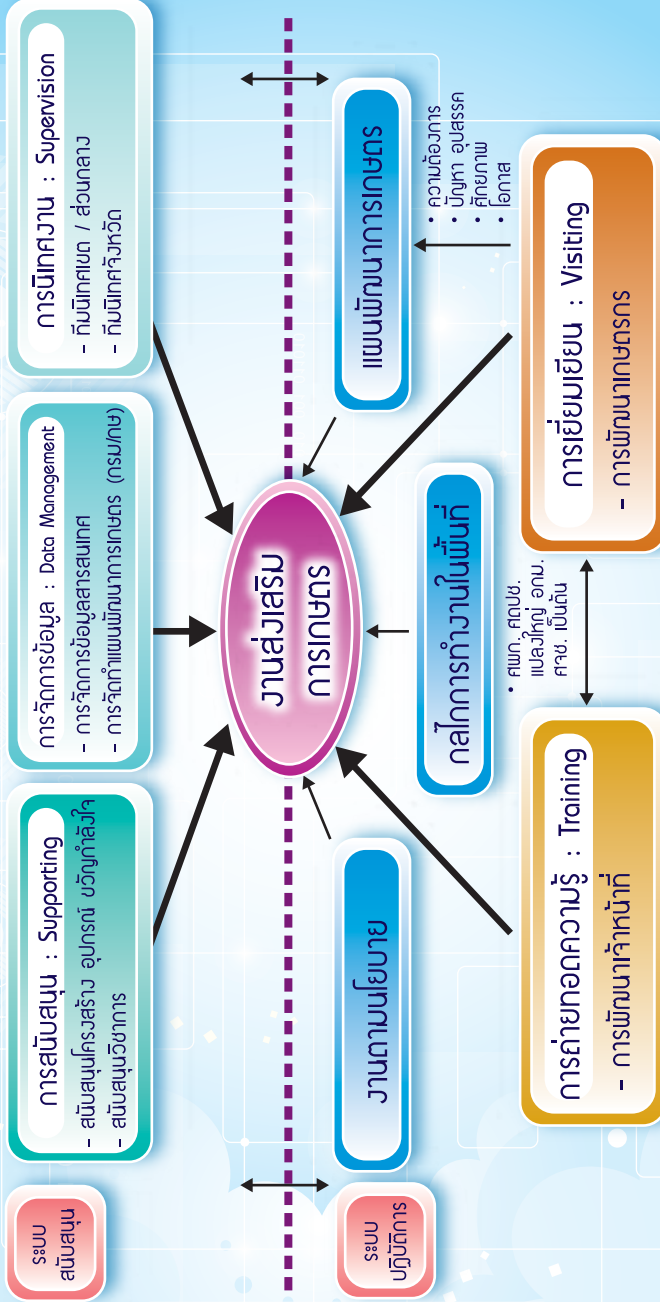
ระบบ
สนับสนุน

ระบบ
ปฏิบัติการ

การสนับสนุน : Supporting
- สนับสนุนโครงสร้าง อุปกรณ์ ขวัญกำลังใจ
- สนับสนุนวิชาการ

การจัดการข้อมูล : Data Management
- การจัดการข้อมูลสารสนเทศ
- การจัดทำแผนพัฒนาการเกษตร (ทรบ/กษ)

การนิเทศงาน : Supervision
- ทีมนิเทศเขต / ส่วนกลาง
- ทีมนิเทศจังหวัด

งานตามนโยบาย

กลไกการทำงานในพื้นที่
• ศพก. ศดปช.
แปลงใหญ่ อกม.
ศจช. เป็นต้น

แผนพัฒนาการเกษตร
• ความต้องการ
• ปัญหา อุปสรรค
• ศักยภาพ
• โอกาส

งานส่งเสริม
การเกษตร

การถ่ายทอดความรู้ : Training
- การพัฒนาเจ้าหน้าที่

การเยี่ยมเยียน : Visiting
- การพัฒนาเกษตรกร